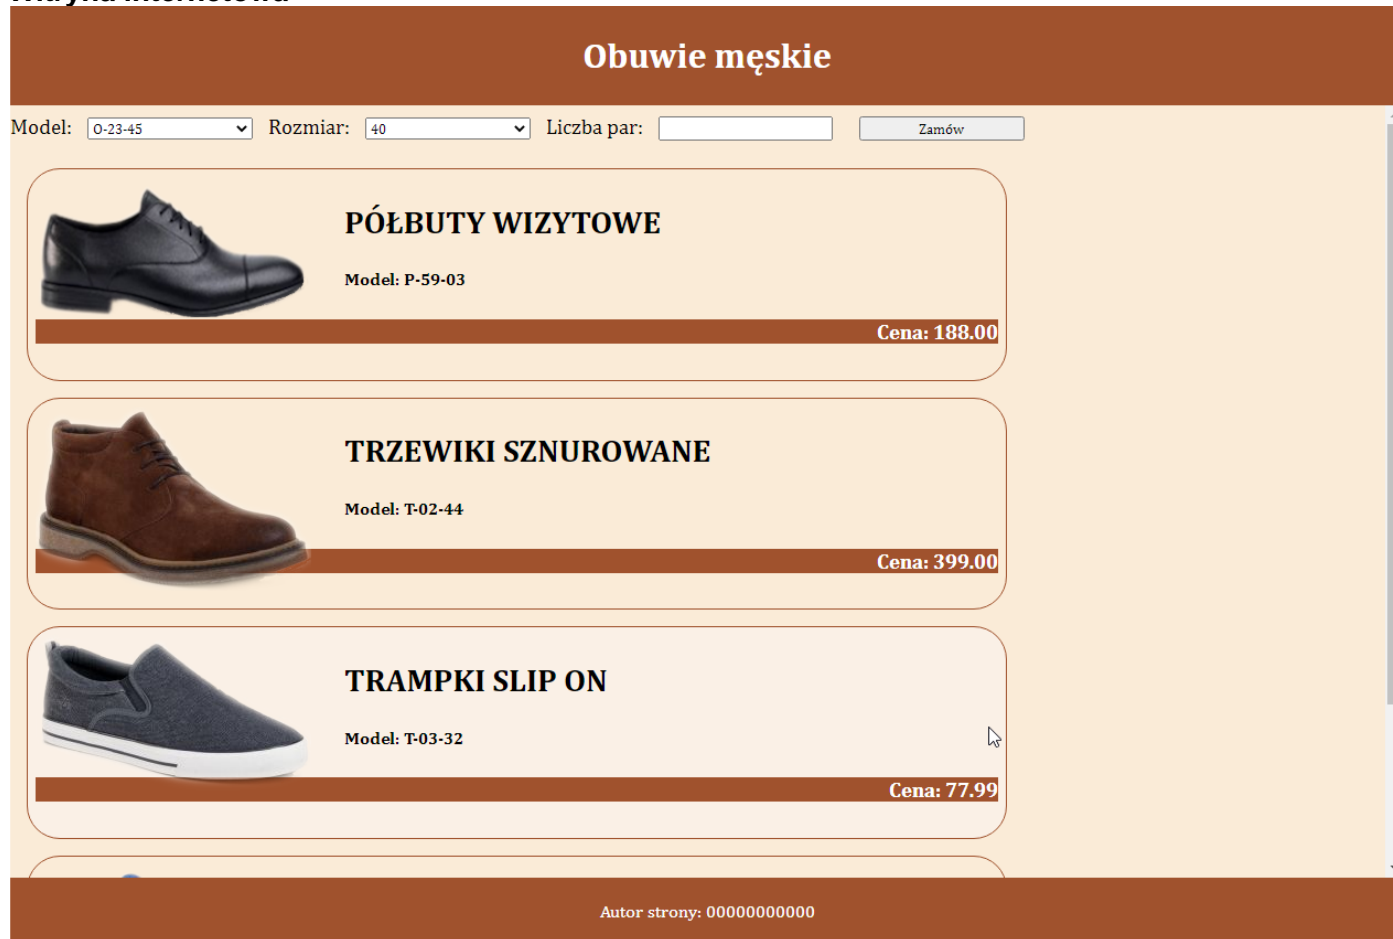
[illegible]

Obuwie męskie

Model: O-23-45 Rozmiar: 40 Liczba par: Zamów

PÓŁBUTY WIZYTOWE

Model: P-59-03

Cena: 188.00

TRZEWIKI SZNUROWANE

Model: T-02-44

Cena: 399.00

TRAMPKI SLIP ON

Model: T-03-32

Cena: 77.99

Autor strony: 00000000000